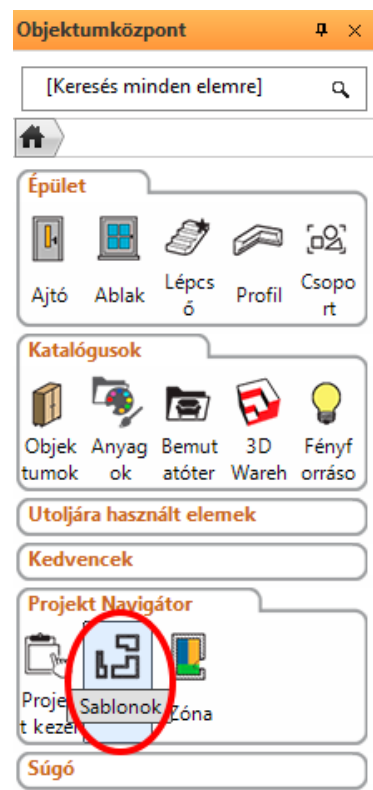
Objektumközpont

[Keresés minden elemre]

Épület

Ajtó Ablak Lépcső Profil Csoport

Katalógusok

Objektumok Anyagok Bemutatótér 3D Wareh Fényforráso

Utoljára használt elemek

Kedvencek

Projekt Navigátor

Projekt kezel Sablonok Zóna

Súgó